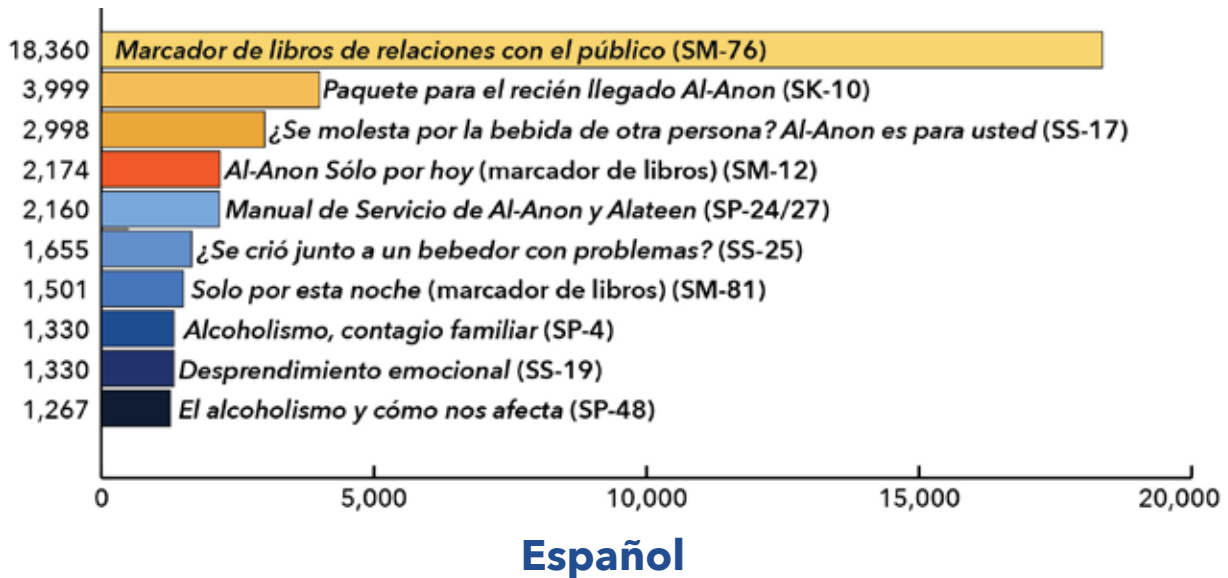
18,360 Marcador de libros de relaciones con el público (SM-76)
3,999 Paquete para el recién llegado Al-Anon (SK-10)
2,998 ¿Se molesta por la bebida de otra persona? Al-Anon es para usted (SS-17)
2,174 Al-Anon Sólo por hoy (marcador de libros) (SM-12)
2,160 Manual de Servicio de Al-Anon y Alateen (SP-24/27)
1,655 ¿Se crió junto a un bebedor con problemas? (SS-25)
1,501 Solo por esta noche (marcador de libros) (SM-81)
1,330 Alcoholismo, contagio familiar (SP-4)
1,330 Desprendimiento emocional (SS-19)
1,267 El alcoholismo y cómo nos afecta (SP-48)

0 5,000 10,000 15,000 20,000

Español